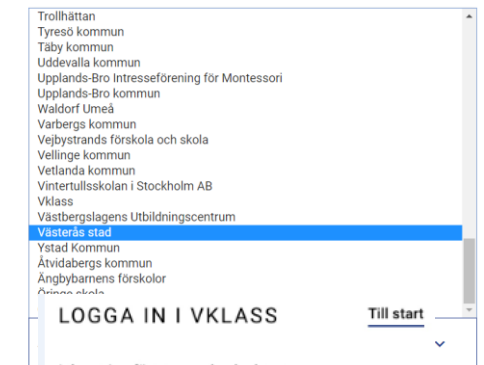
Trollhättan
Tyresö kommun
Täby kommun
Uddevalla kommun
Upplands-Bro Intresseförening för Montessori
Upplands-Bro kommun
Waldorf Umeå
Varbergs kommun
Vejbystrands förskola och skola
Vellinge kommun
Vetlanda kommun
Vintertullsskolan i Stockholm AB
Vklass
Västbergslagens Utbildningscentrum
Västerås stad
Ystad Kommun
Åtvidabergs kommun
Ängbybarnens förskolor
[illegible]

LOGGA IN I VKLASS

Till start